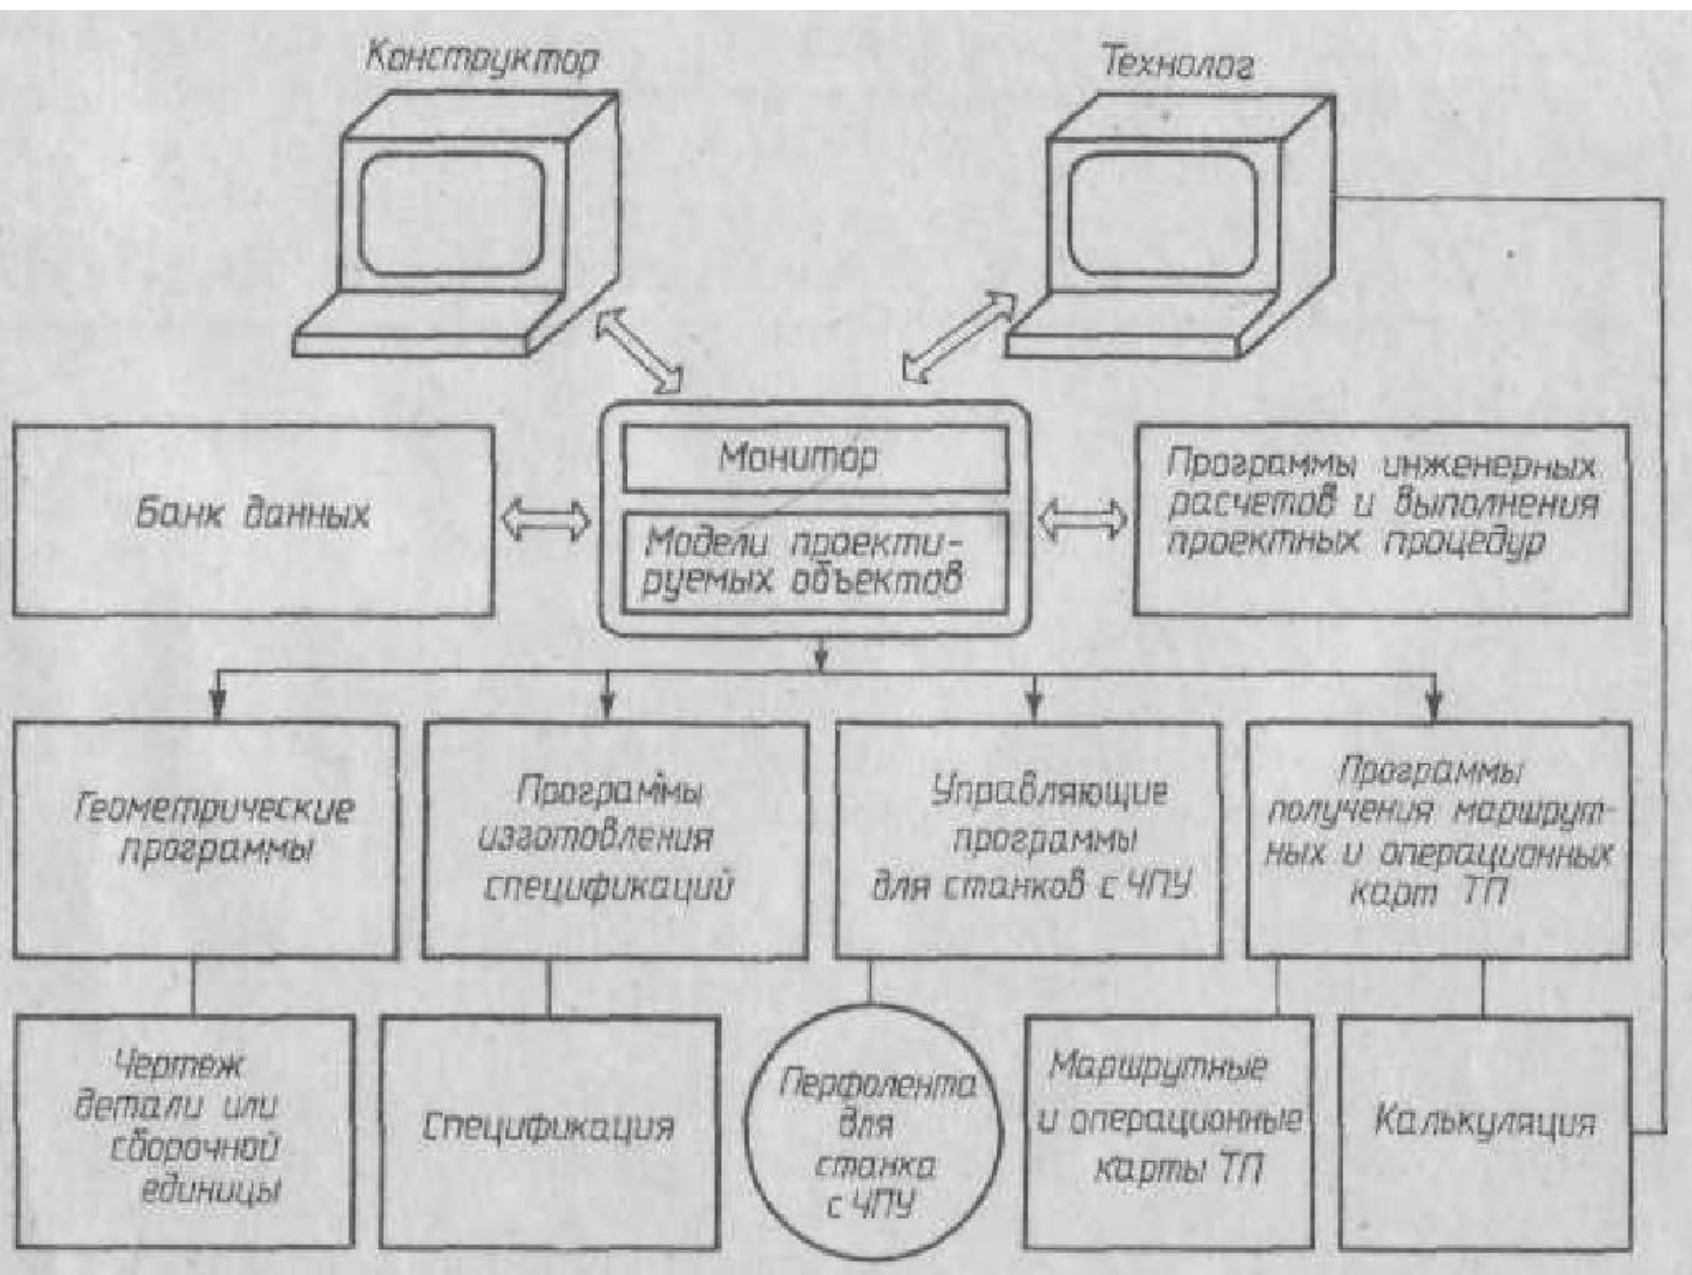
Конструктор

Технолог

Банк данных

Монитор

Модели проектируемых объектов

Программы инженерных расчетов и выполнения проектных процедур

Геометрические программы

Программы изготовления спецификаций

Управляющие программы для станков с ЧПУ

Программы получения маршрутных и операционных карт ТП

Чертеж детали или сборочной единицы

Спецификация

Перфолента для станка с ЧПУ

Маршрутные и операционные карты ТП

Калькуляция